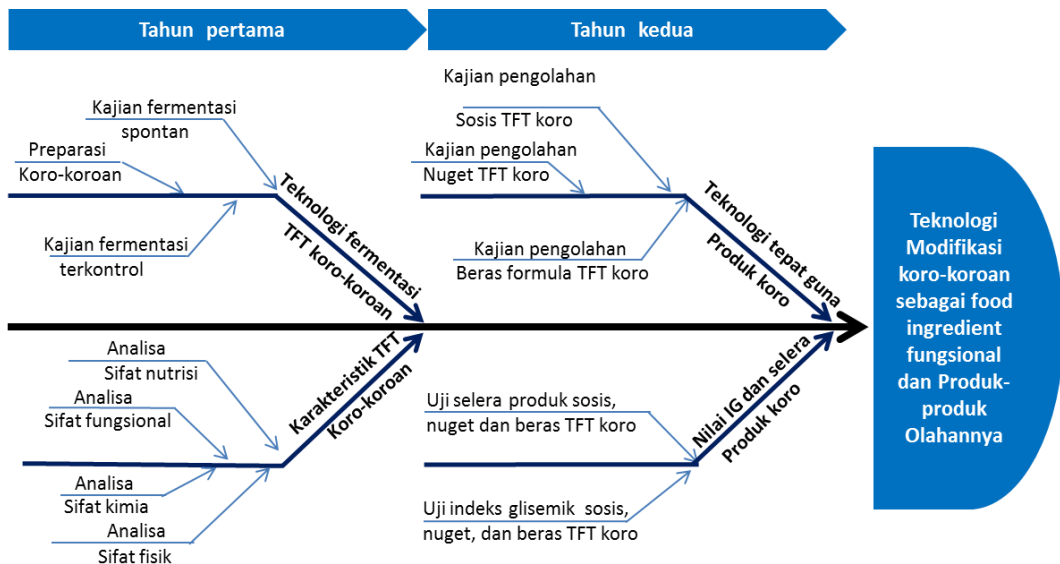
Tahun pertama

Tahun kedua

Kajian fermentasi spontan

Preparasi Koro-koroan

Kajian fermentasi terkontrol

Teknologi fermentasi TFT koro-koroan

Kajian pengolahan Sosis TFT koro

Kajian pengolahan Nuget TFT koro

Kajian pengolahan Beras formula TFT koro

Teknologi tepat guna Produk koro

Analisa Sifat nutrisi

Analisa Sifat fungsional

Analisa Sifat kimia

Analisa Sifat fisik

Karakteristik TFT Koro-koroan

Uji selera produk sosis, nuget dan beras TFT koro

Uji indeks glisemik sosis, nuget, dan beras TFT koro

Nilai IG dan selera Produk koro

Teknologi Modifikasi koro-koroan sebagai food ingredient fungsional dan Produk-produk Olahannya